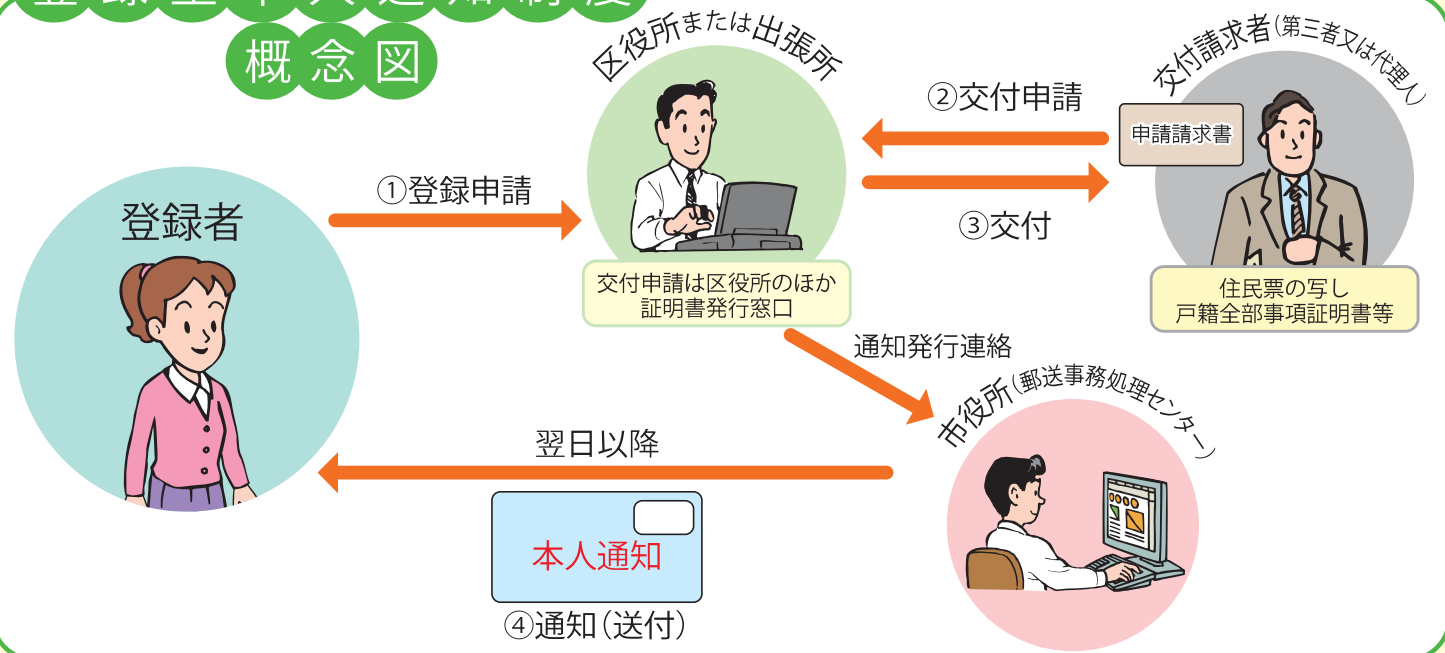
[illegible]
概念図

区役所または出張所

交付請求者(第三者又は代理人)

②交付申請

申請請求書

①登録申請

登録者

③交付

交付申請は区役所のほか証明書発行窓口

住民票の写し
戸籍全部事項証明書等

通知発行連絡

市役所(郵送事務処理センター)

翌日以降

本人通知

④通知(送付)